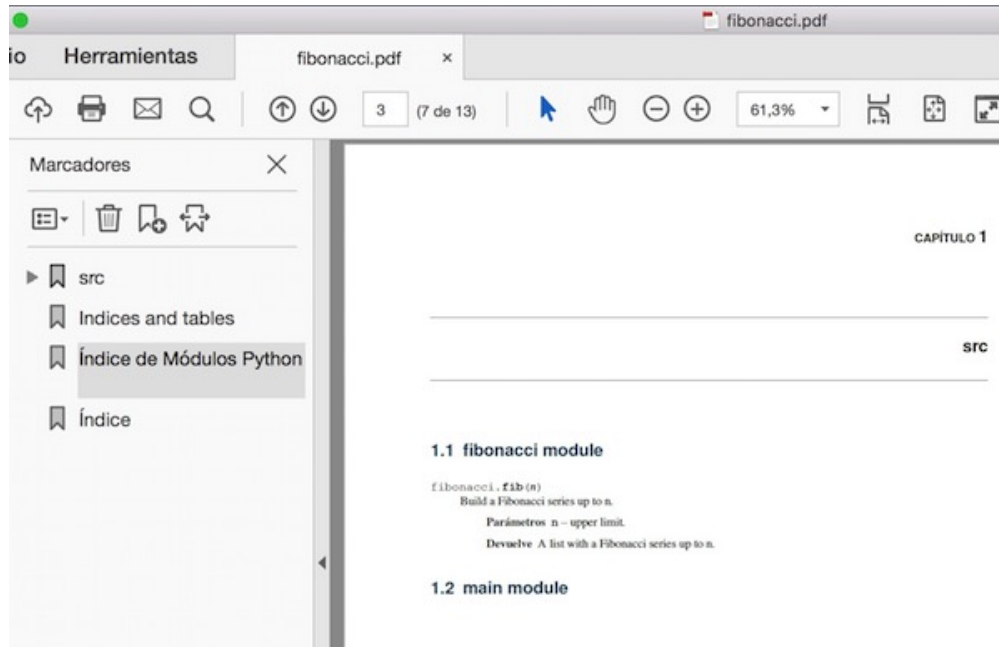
fibonacci.pdf

io Herramientas fibonacci.pdf ×

3 (7 de 13) 61,3%

Marcadores ×

src

Indices and tables

Índice de Módulos Python

Índice

CAPÍTULO 1

src

1.1 fibonacci module

fibonacci.fib(n)
Build a Fibonacci series up to n.

Parámetros n – upper limit.

Devuelve A list with a Fibonacci series up to n.

1.2 main module